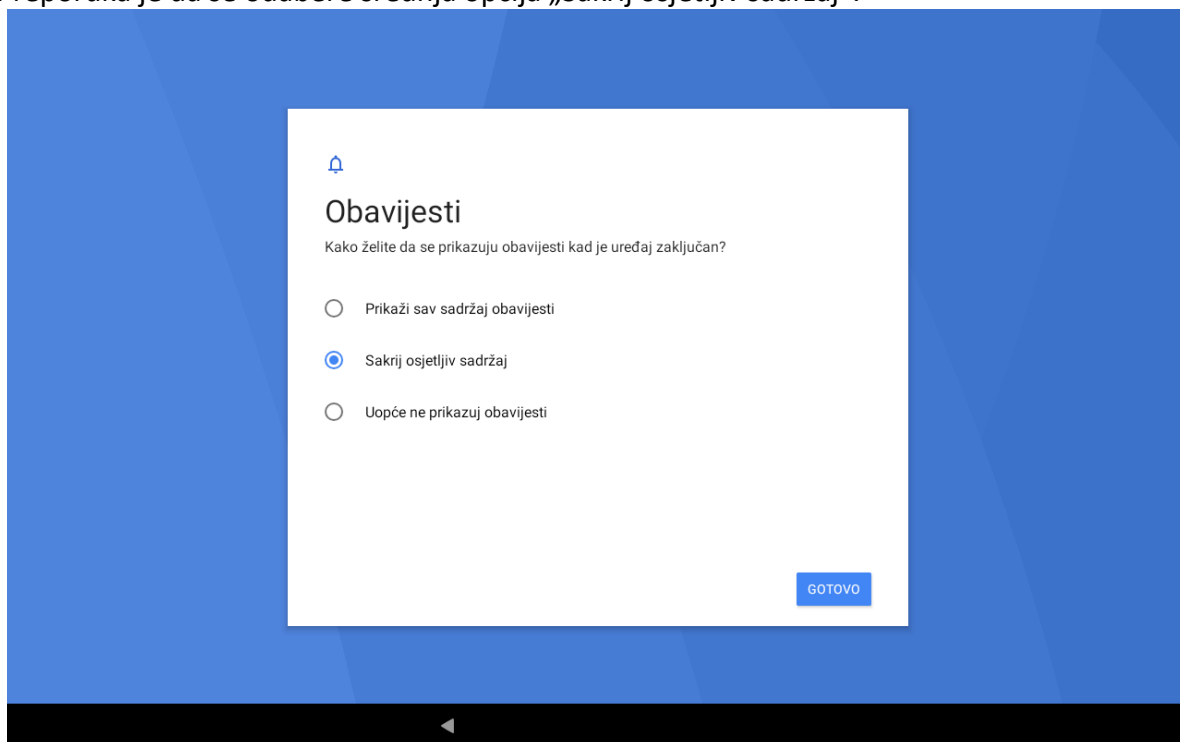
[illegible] preporuka je da se odabere srednja opcija „Sakrij osjetljiv sadržaj".

Obavijesti

Kako želite da se prikazuju obavijesti kad je uređaj zaključan?

Prikaži sav sadržaj obavijesti

Sakrij osjetljiv sadržaj

Uopće ne prikazuj obavijesti

GOTOVO